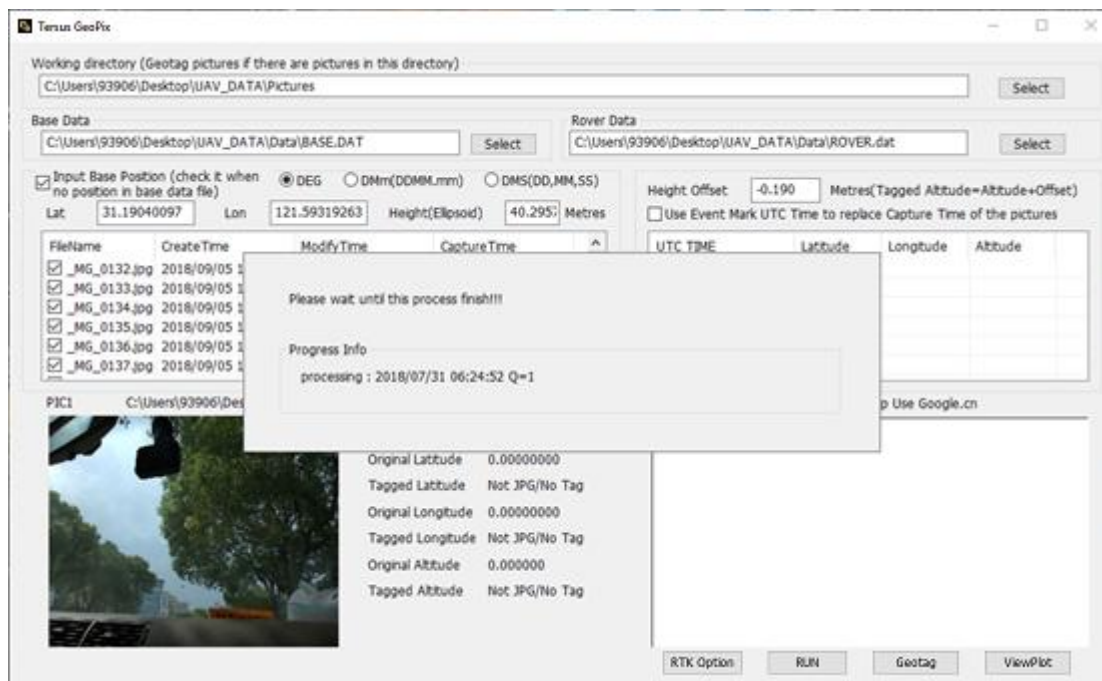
Tersus GeoPix

Working directory (Geotag pictures if there are pictures in this directory)
C:\Users\93906\Desktop\UAV_DATA\Pictures
Select

Base Data
C:\Users\93906\Desktop\UAV_DATA\Data\BASE.DAT
Select

Rover Data
C:\Users\93906\Desktop\UAV_DATA\Data\ROVER.dat
Select

Input Base Position (check it when no position in base data file)
DEG
DMm(DDMM.mm)
DMS(DD,MM,SS)
Lat 31.19040097
Lon 121.59319263
Height(Ellipsoid) 40.2957 Metres

Height Offset -0.190 Metres(Tagged Altitude=Altitude+Offset)
Use Event Mark UTC Time to replace Capture Time of the pictures

| FileName | CreateTime | ModifyTime | CaptureTime |
|---|---|---|---|
| _MG_0132.jpg | 2018/09/05 1 | | |
| _MG_0133.jpg | 2018/09/05 1 | | |
| _MG_0134.jpg | 2018/09/05 1 | | |
| _MG_0135.jpg | 2018/09/05 1 | | |
| _MG_0136.jpg | 2018/09/05 1 | | |
| _MG_0137.jpg | 2018/09/05 1 | | |

| UTC TIME | Latitude | Longitude | Altitude |
|---|---|---|---|

Please wait until this process finish!!!

Progress Info
processing : 2018/07/31 06:24:52 Q=1

PIC1 C:\Users\93906\Des

p Use Google.cn

Original Latitude 0.00000000
Tagged Latitude Not JPG/No Tag
Original Longitude 0.00000000
Tagged Longitude Not JPG/No Tag
Original Altitude 0.000000
Tagged Altitude Not JPG/No Tag

RTK Option
RUN
Geotag
ViewPlot